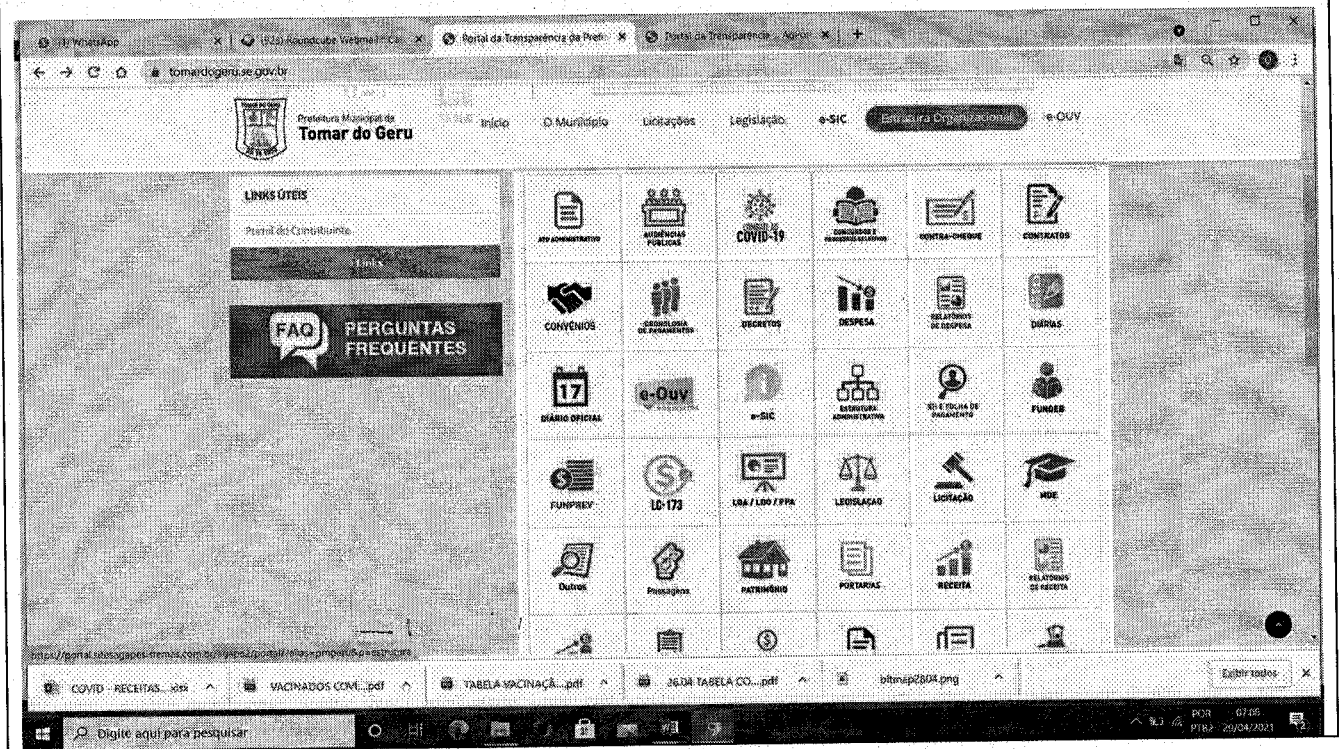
(1) WhatsApp | (326) Roundcube Webmail :: Ca | Portal da Transparência da Prefei | Portal da Transparência

tomardogeru.se.gov.br

Prefeitura Municipal de
Tomar do Geru

Início | O Município | Licitações | Legislação | e-SIC | Estrutura Organizacional | e-OUV

LINKS ÚTEIS

Portal do Contribuinte

Links

FAQ PERGUNTAS FREQUENTES

ATO ADMINISTRATIVO
AUDIÊNCIAS PÚBLICAS
COVID-19
CONCURSOS E PROCESSOS SELETIVOS
CONTRA-CHEQUE
CONTRATOS
CONVÊNIOS
CRONOLOGIA DE PAGAMENTOS
DECRETOS
DESPESA
RELATÓRIOS DE DESPESA
DIÁRIAS
17
DIÁRIO OFICIAL
e-Ouv
e-SIC
ESTRUTURA ADMINISTRATIVA
RH E FOLHA DE PAGAMENTO
FUNDEB
FUNPREV
LC-173
LOA / LDO / PPA
LEGISLAÇÃO
LICITAÇÃO
MDE
Outros
Passagens
PATRIMÔNIO
PORTARIAS
RECEITA
RELATÓRIOS DE RECEITA

https://portal.sitesagapesistemas.com.br/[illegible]

COVID - RECEITAS....xlsx | VACINADOS COM....pdf | TABELA VACINAÇÃ....pdf | 26.04 TABELA CO....pdf | bltmep2804.png | Exibir todos

Digite aqui para pesquisar

POR PTB2 07:05 29/04/2021